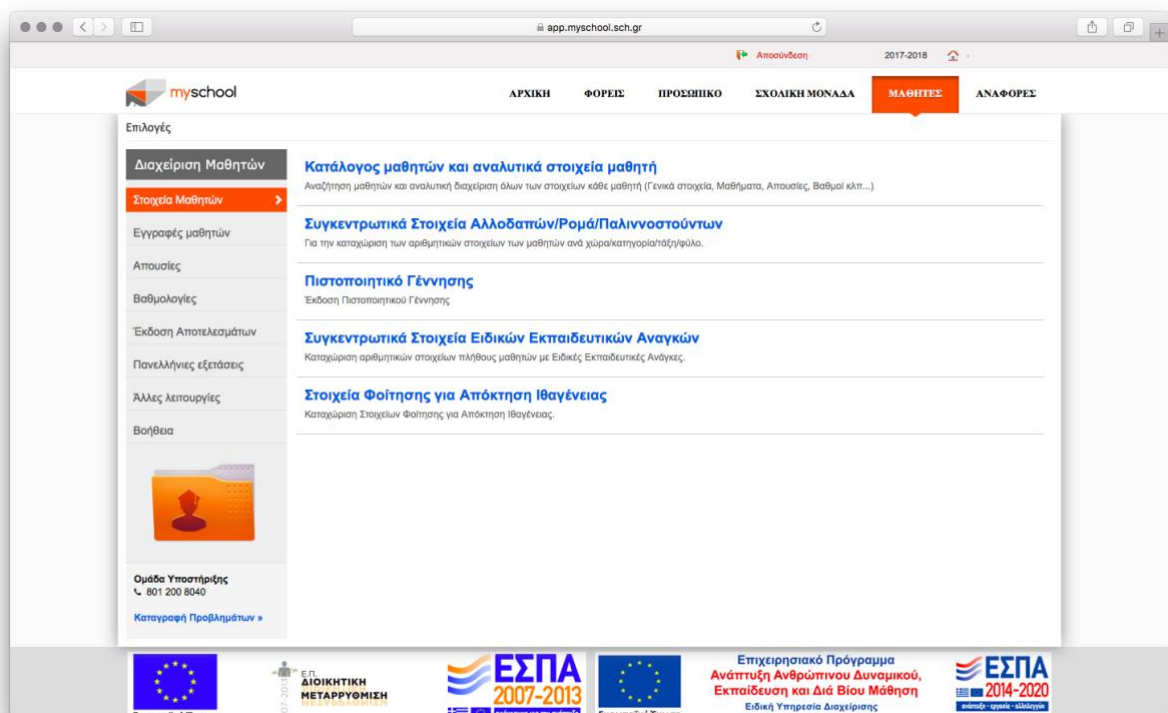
app.myschool.sch.gr

Αποσύνδεση 2017-2018

myschool

ΑΡΧΙΚΗ ΦΟΡΕΙΣ ΠΡΟΣΩΠΙΚΟ ΣΧΟΛΙΚΗ ΜΟΝΑΔΑ ΜΑΘΗΤΕΣ ΑΝΑΦΟΡΕΣ

Επιλογές

Διαχείριση Μαθητών

Στοιχεία Μαθητών

Εγγραφές μαθητών

Απουσίες

Βαθμολογίες

Έκδοση Αποτελεσμάτων

Πανελλήνιες εξετάσεις

Άλλες λειτουργίες

Βοήθεια

Ομάδα Υποστήριξης
801 200 8040

Καταγραφή Προβλημάτων »

Κατάλογος μαθητών και αναλυτικά στοιχεία μαθητή
Αναζήτηση μαθητών και αναλυτική διαχείριση όλων των στοιχείων κάθε μαθητή (Γενικά στοιχεία, Μαθήματα, Απουσίες, Βαθμοί κλπ...)

Συγκεντρωτικά Στοιχεία Αλλοδαπών/Ρομά/Παλιννοστούντων
Για την καταχώριση των αριθμητικών στοιχείων των μαθητών ανά χώρα/κατηγορία/τάξη/φύλο.

Πιστοποιητικό Γέννησης
Έκδοση Πιστοποιητικού Γέννησης

Συγκεντρωτικά Στοιχεία Ειδικών Εκπαιδευτικών Αναγκών
Καταχώριση αριθμητικών στοιχείων πλήθους μαθητών με Ειδικές Εκπαιδευτικές Ανάγκες.

Στοιχεία Φοίτησης για Απόκτηση Ιθαγένειας
Καταχώριση Στοιχείων Φοίτησης για Απόκτηση Ιθαγένειας.

ΕΠ ΔΙΟΙΚΗΤΙΚΗ ΜΕΤΑΡΡΥΘΜΙΣΗ

ΕΣΠΑ 2007-2013

Επιχειρησιακό Πρόγραμμα
Ανάπτυξη Ανθρώπινου Δυναμικού, Εκπαίδευση και Διά Βίου Μάθηση
Ειδική Υπηρεσία Διαχείρισης

ΕΣΠΑ 2014-2020